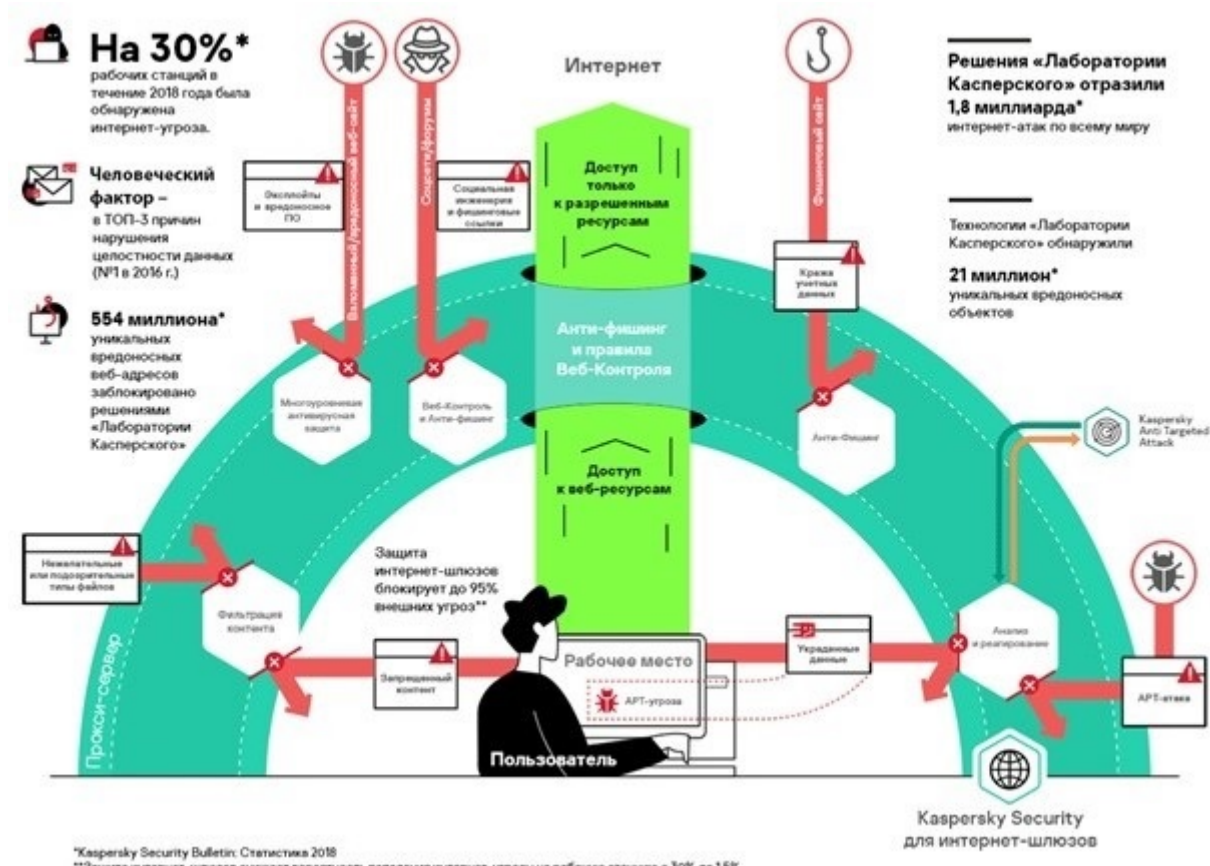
На 30%*
рабочих станций в течение 2018 года была обнаружена интернет-угроза.

Человеческий фактор –
в ТОП-3 причин нарушения целостности данных (№1 в 2016 г.)

554 миллиона*
уникальных вредоносных веб-адресов заблокировано решениями «Лаборатории Касперского»

Интернет

Решения «Лаборатории Касперского» отразили 1,8 миллиарда*
интернет-атак по всему миру

Технологии «Лаборатории Касперского» обнаружили
21 миллион*
уникальных вредоносных объектов

Взломанный/вредоносный веб-сайт
Эксплойты и вредоносное ПО

Соцсети/форумы
Социальная инженерия и фишинговые ссылки

Фишинговый сайт
Кража учетных данных

Доступ только к разрешенным ресурсам

Анти-фишинг и правила Веб-Контроля

Доступ к веб-ресурсам

Многоуровневая антивирусная защита

Веб-Контроль и Анти-фишинг

Анти-Фишинг

Kaspersky Anti Targeted Attack

Нежелательные или подозрительные типы файлов

Фильтрация контента

Защита интернет-шлюзов блокирует до 95% внешних угроз**

Запрещенный контент

Рабочее место

APT-угроза

Украденные данные

Анализ и реагирование

APT-атака

Прокси-сервер

Пользователь

Kaspersky Security для интернет-шлюзов

*Kaspersky Security Bulletin: Статистика 2018
**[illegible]